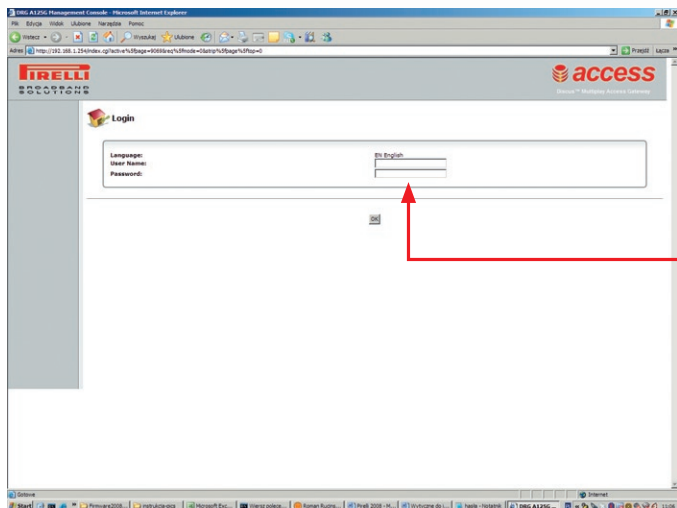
DRG A125G Management Console - Microsoft Internet Explorer

Plik Edycja Widok Ulubione Narzędzia Pomoc

Wstecz Wyszukaj Ulubione

Adres http://192.168.1.254/index.cgi?active%5fpage=9069&req%5fmode=0&strip%5fpage%5ftop=0

Przejdź Łącza

PIRELLI BROADBAND SOLUTIONS

access

Discus™ Multiplay Access Gateway

Login

Language: EN English
User Name:
Password:

OK

Gotowe

Internet

Start Firmware2008... instrukcja-pics Microsoft Exc... Wiersz polecenia... Roman Rucins... Pirelli 2008 - M... Wytyczne do i... hasla - Notatnik DRG A125G ... 11:08